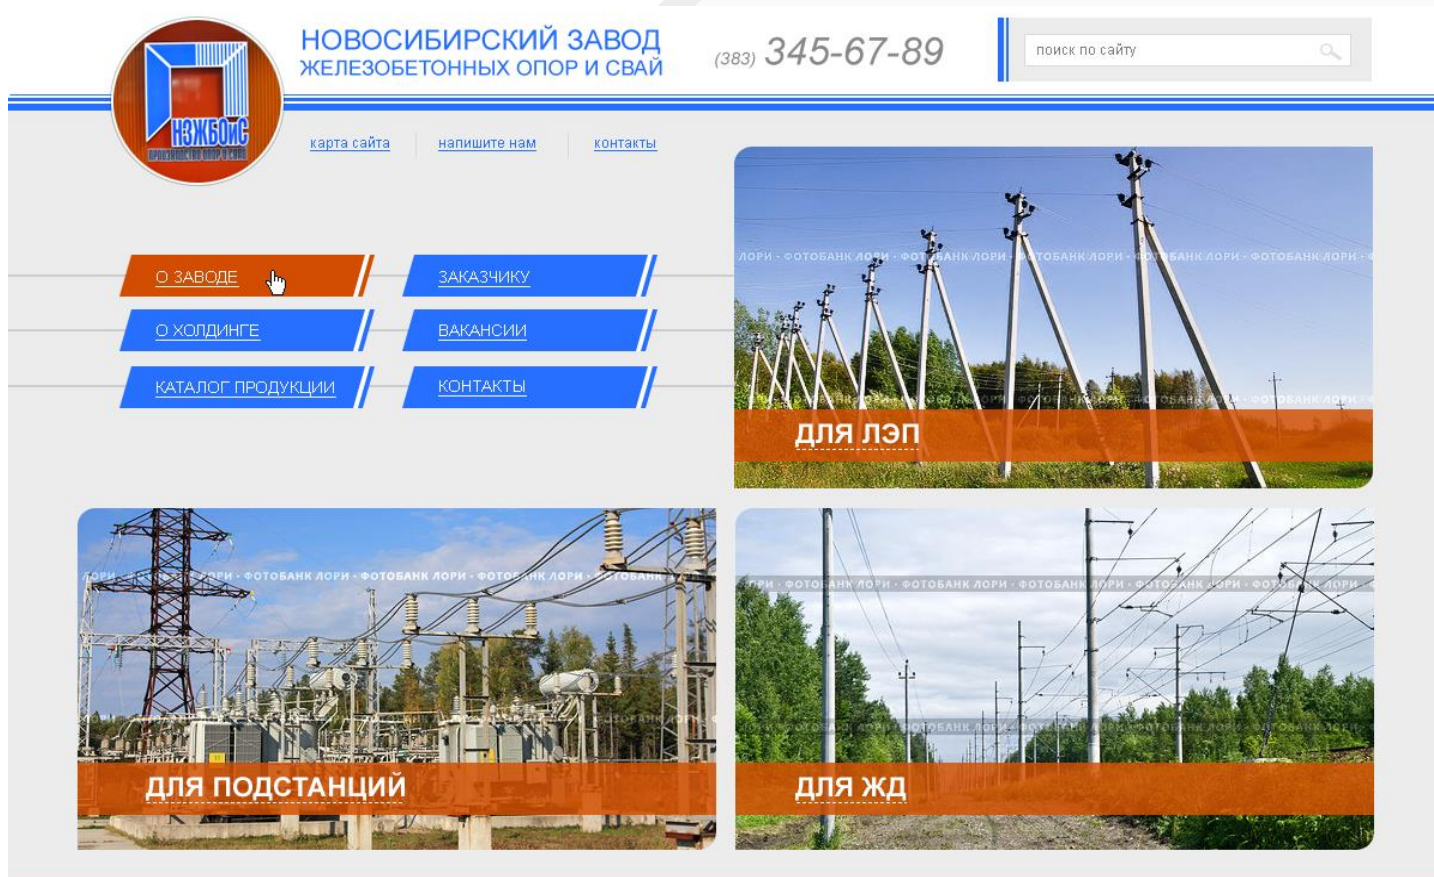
НЗЖБОиС
ПРОИЗВОДСТВО ОПОР И СВАЙ

НОВОСИБИРСКИЙ ЗАВОД
ЖЕЛЕЗОБЕТОННЫХ ОПОР И СВАЙ

(383) 345-67-89

поиск по сайту

карта сайта | напишите нам | контакты

О ЗАВОДЕ
ЗАКАЗЧИКУ
О ХОЛДИНГЕ
ВАКАНСИИ
КАТАЛОГ ПРОДУКЦИИ
КОНТАКТЫ

ЛОРИ · ФОТОБАНК ЛОРИ · ФОТОБАНК ЛОРИ · ФОТОБАНК ЛОРИ · ФОТОБАНК ЛОРИ · ФОТОБАНК ЛОРИ

ДЛЯ ЛЭП

ЛОРИ · ФОТОБАНК ЛОРИ · ФОТОБАНК ЛОРИ · ФОТОБАНК ЛОРИ · ФОТОБАНК ЛОРИ · ФОТОБАНК

ДЛЯ ПОДСТАНЦИЙ

ЛОРИ · ФОТОБАНК ЛОРИ · ФОТОБАНК ЛОРИ · ФОТОБАНК ЛОРИ · ФОТОБАНК ЛОРИ · ФОТОБАНК ЛОРИ

ДЛЯ ЖД